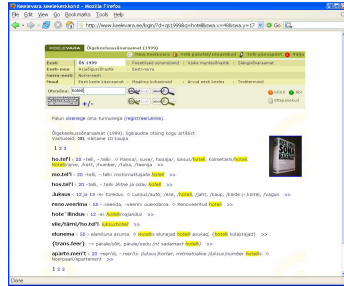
Keelevara.keelevaraKand2 - Mozilla Firefox

File Edit View Go Bookmarks Tools Help

http://www.keelevara.ee/login/?id=crp1999&p=hotell&sw=s=49&rwa=y=17

KEELEVARA Õigekeelsussõnaraamat (1999)

Eesti ÕS 1999
Eesti-vene Argisõnaraamat
Vene-eesti Soome-eesti
Muud Eesti-Läti, Eesti-Inglise

Otsisõna: hotell

+/-

Palun sisenege oma turvaugas (registreeruge).

Õigekeelsussõnaraamat (1999): tegemist otsing kogu artiklist
Vasteid: 38, näitame 10 kaupa

1 2 3 4

ho.tel'l - 20 ~telli, ~telli; ~li Hanna; suur; hooaja; luksus/hotell, Kalevtüehe/hotell, hotelli/arve, /hotti, /number, /toba, /teenija >>

mo.tel'l - 20 ~telli, ~telli; mootorrmatkajate hotell >>

hos.tel'l - 20 ~telli, ~telli; õhtu ja odav hotell >>

.luksus - 12 ja 16 ~kr. Eriwoluu; ~ Luksus/auto, /ese, /hotell, /jahr, /kaup, /laeva (~line), /vagun >>

reno.veerima - 33 ~veerida, ~veerin; uuendama ~ Renoveeritud hotell >>

hote`llindus - 12 ~e hotellimajandus >>

vile/tämi/ho.tel'l adsm/hotell >>

elunema - 38 ~ elamatuna asuma. ~ Hotellis elunatud hotell asukad, ~ Hotellis kokkutajad >>

(trans.feer) - ~ pasale/dm, ~ pasale/saaliu (mt sadamast hotelli) >>

aparta.ment - 20 ~ment, ~mente; äärest/korter, imitatsioone /aluse/number hotellis >>

1 2 3 4

Done